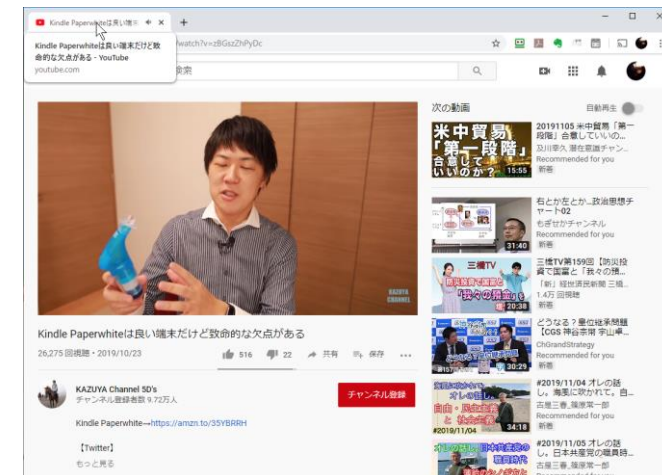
Kindle Paperwhiteは良い端末 ×
+
Kindle Paperwhiteは良い端末だけど致命的な欠点がある - YouTube
youtube.com
watch?v=zBGszZhPyDc
検索
次の動画
自動再生
米中貿易「第一段階」合意していいのか?
15:55
20191105 米中貿易「第一段階」合意していいの…
及川幸久 潮在意識チャン…
Recommended for you
新着
31:40
右とか左とか…政治思想チャート02
もぎせかチャンネル
Recommended for you
新着
三橋TV
20:38
三橋TV第159回【防災投資で国富と「我々の推…
「新」経世済民新聞 三橋…
1.4万 回視聴
30:29
どうなる？暑位経済開題【CGS 神谷宗幣 中山卓…
ChGrandStrategy
Recommended for you
新着
34:18
#2019/11/04 オレの話し。海風に吹かれて。自…
古屋三春_随原常一郎
Recommended for you
新着
#2019/11/05 オレの話し。日本産業の職員時…
古屋三春_随原常一郎
KAZUYA CHANNEL
Kindle Paperwhiteは良い端末だけど致命的な欠点がある
26,275 回視聴 • 2019/10/23
516
22
共有
保存
KAZUYA Channel 5D's
チャンネル登録者数 9.72万人
チャンネル登録
Kindle Paperwhite→https://amzn.to/35YBRRH
【Twitter】
もっと見る